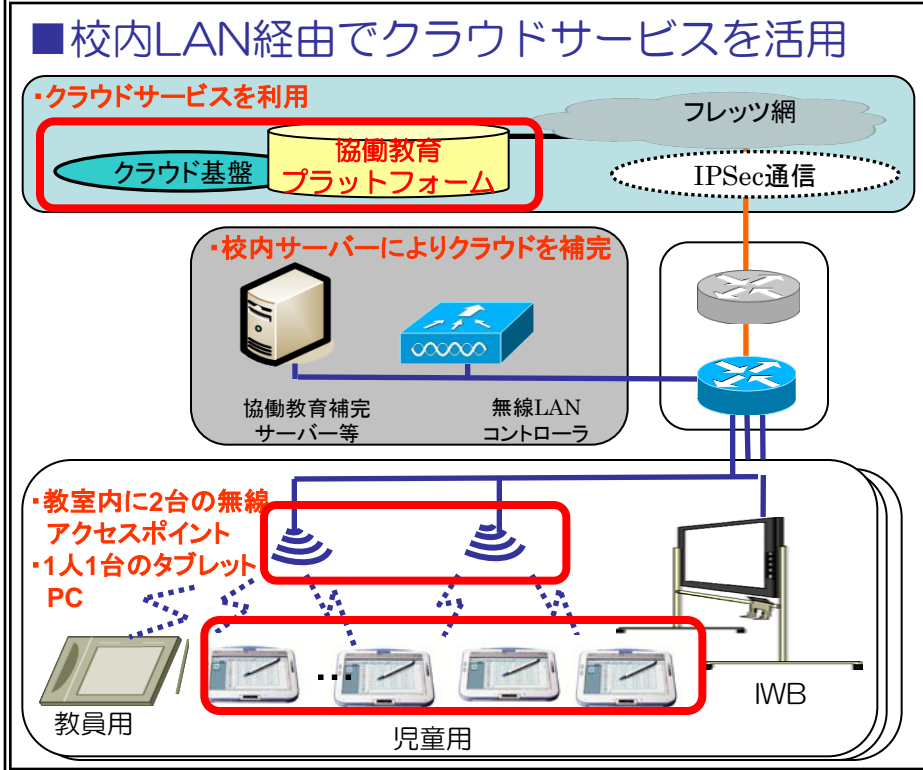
■校内LAN経由でクラウドサービスを活用

・クラウドサービスを利用

フレッツ網

クラウド基盤

協働教育
プラットフォーム

IPSec通信

・校内サーバーによりクラウドを補完

協働教育補完
サーバー等

無線LAN
コントローラ

・教室内に2台の無線
アクセスポイント
・1人1台のタブレット
PC

…

教員用

児童用

IWB